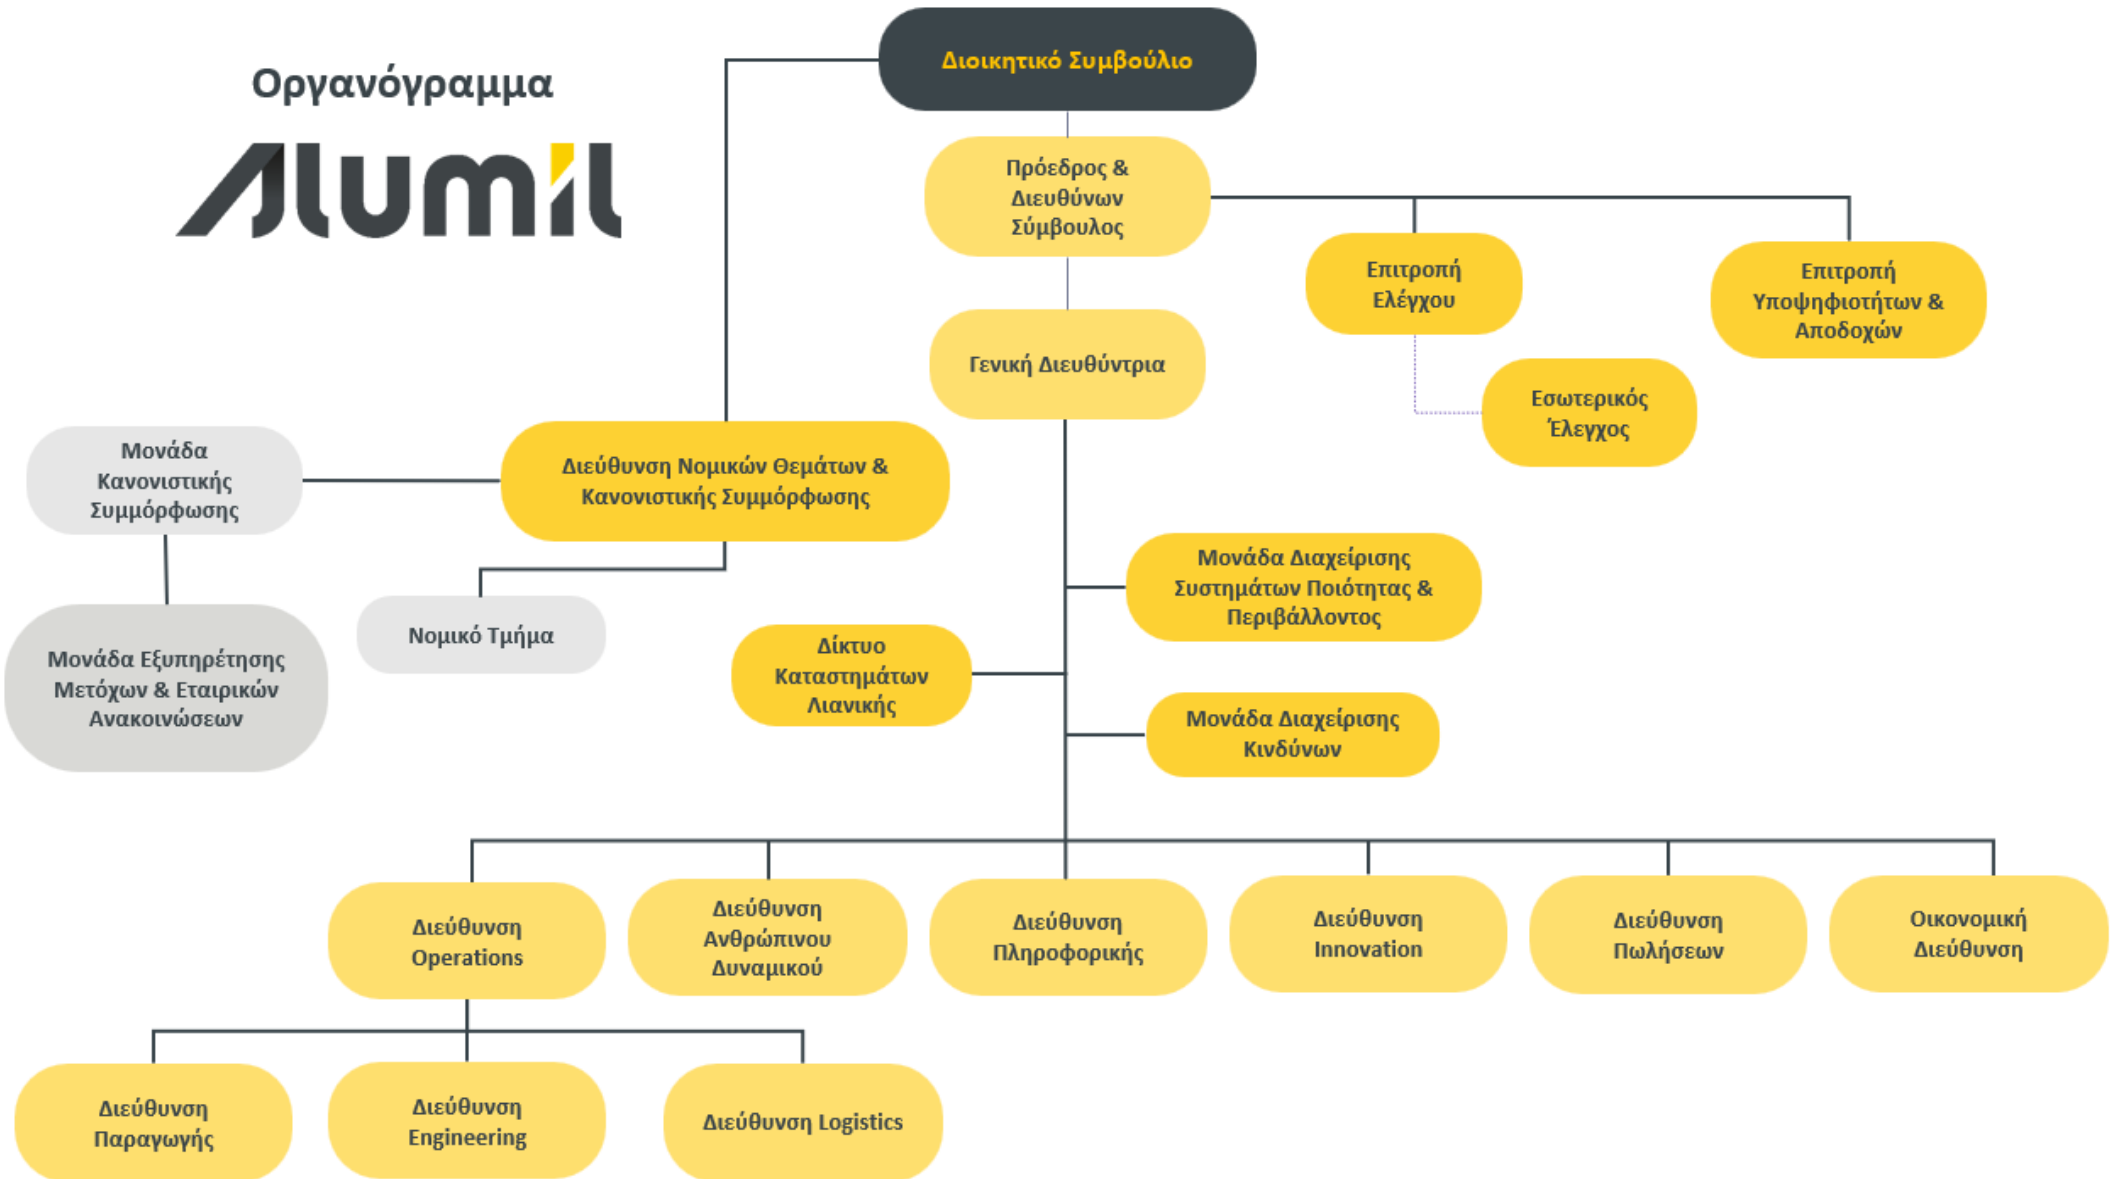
Οργανόγραμμα

alumil

Διοικητικό Συμβούλιο

Πρόεδρος & Διευθύνων Σύμβουλος

Επιτροπή Ελέγχου

Επιτροπή Υποψηφιοτήτων & Αποδοχών

Εσωτερικός Έλεγχος

Γενική Διευθύντρια

Μονάδα Κανονιστικής Συμμόρφωσης

Διεύθυνση Νομικών Θεμάτων & Κανονιστικής Συμμόρφωσης

Μονάδα Εξυπηρέτησης Μετόχων & Εταιρικών Ανακοινώσεων

Νομικό Τμήμα

Μονάδα Διαχείρισης Συστημάτων Ποιότητας & Περιβάλλοντος

Δίκτυο Καταστημάτων Λιανικής

Μονάδα Διαχείρισης Κινδύνων

Διεύθυνση Operations

Διεύθυνση Ανθρώπινου Δυναμικού

Διεύθυνση Πληροφορικής

Διεύθυνση Innovation

Διεύθυνση Πωλήσεων

Οικονομική Διεύθυνση

Διεύθυνση Παραγωγής

Διεύθυνση Engineering

Διεύθυνση Logistics